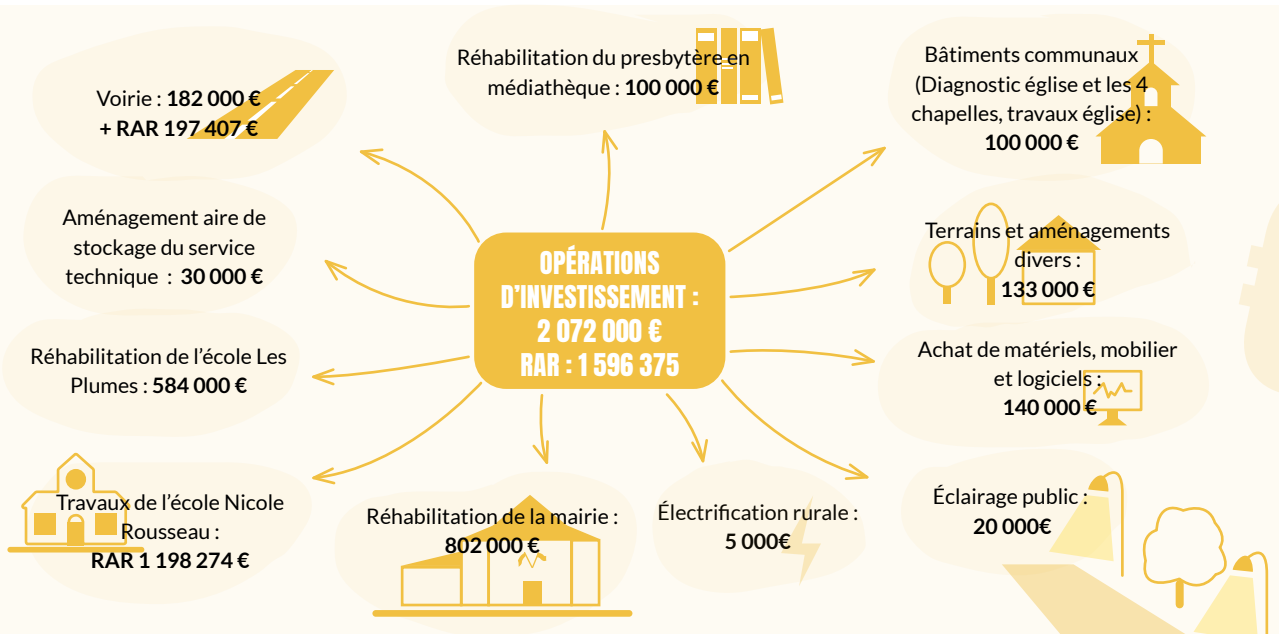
OPÉRATIONS D'INVESTISSEMENT : 2 072 000 € RAR : 1 596 375

Réhabilitation du presbytère en médiathèque : **100 000 €**

Bâtiments communaux (Diagnostic église et les 4 chapelles, travaux église) : **100 000 €**

Terrains et aménagements divers : **133 000 €**

Achat de matériels, mobilier et logiciels : **140 000 €**

Éclairage public : **20 000€**

Électrification rurale : **5 000€**

Réhabilitation de la mairie : **802 000 €**

Travaux de l'école Nicole Rousseau : **RAR 1 198 274 €**

Réhabilitation de l'école Les Plumes : **584 000 €**

Aménagement aire de stockage du service technique : **30 000 €**

Voirie : **182 000 €** **+ RAR 197 407 €**